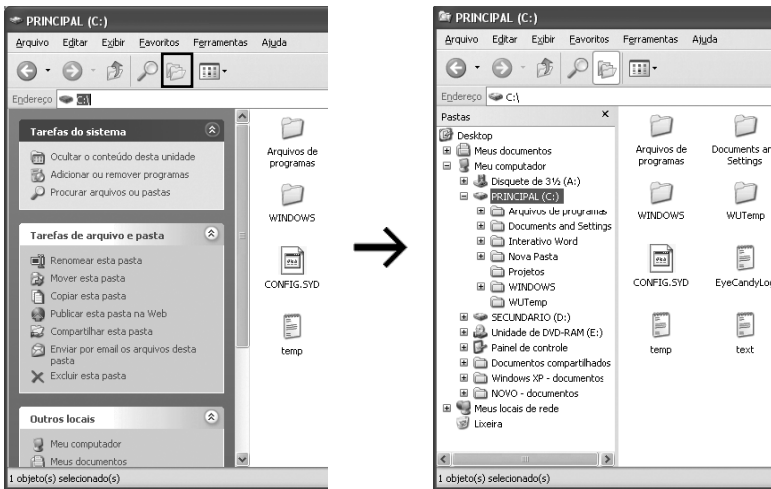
PRINCIPAL (C:)

Arquivo Editar Exibir Favoritos Ferramentas Ajuda

Endereço C:\

Tarefas do sistema

Ocultar o conteúdo desta unidade
Adicionar ou remover programas
Procurar arquivos ou pastas

Tarefas de arquivo e pasta

Renomear esta pasta
Mover esta pasta
Copiar esta pasta
Publicar esta pasta na Web
Compartilhar esta pasta
Enviar por email os arquivos desta pasta
Excluir esta pasta

Outros locais

Meu computador
Meus documentos

Arquivos de programas
WINDOWS
CONFIG.SYD
temp

1 objeto(s) selecionado(s)

PRINCIPAL (C:)

Arquivo Editar Exibir Favoritos Ferramentas Ajuda

Endereço C:\

Pastas ×

Desktop
Meus documentos
Meu computador
Disquete de 3½ (A:)
PRINCIPAL (C:)
Arquivos de programas
Documents and Settings
Interativo Word
Nova Pasta
Projetos
WINDOWS
WUTemp
SECUNDARIO (D:)
Unidade de DVD-RAM (E:)
Painel de controle
Documentos compartilhados
Windows XP - documentos
NOVO - documentos
Meus locais de rede
Lixeira

Arquivos de programas
Documents ar Settings
WINDOWS
WUTemp
CONFIG.SYD
EyeCandyLo
temp
text

1 objeto(s) selecionado(s)